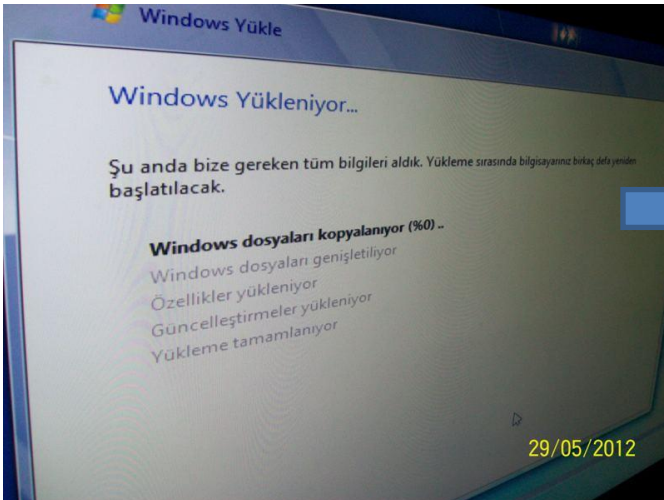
Windows Yükle

Windows Yükleniyor...

Şu anda bize gereken tüm bilgileri aldık. Yükleme sırasında bilgisayarınız birkaç defa yeniden başlatılacak.

Windows dosyaları kopyalanıyor (%0) ..
Windows dosyaları genişletiliyor
Özellikler yükleniyor
Güncelleştirmeler yükleniyor
Yükleme tamamlanıyor

29/05/2012